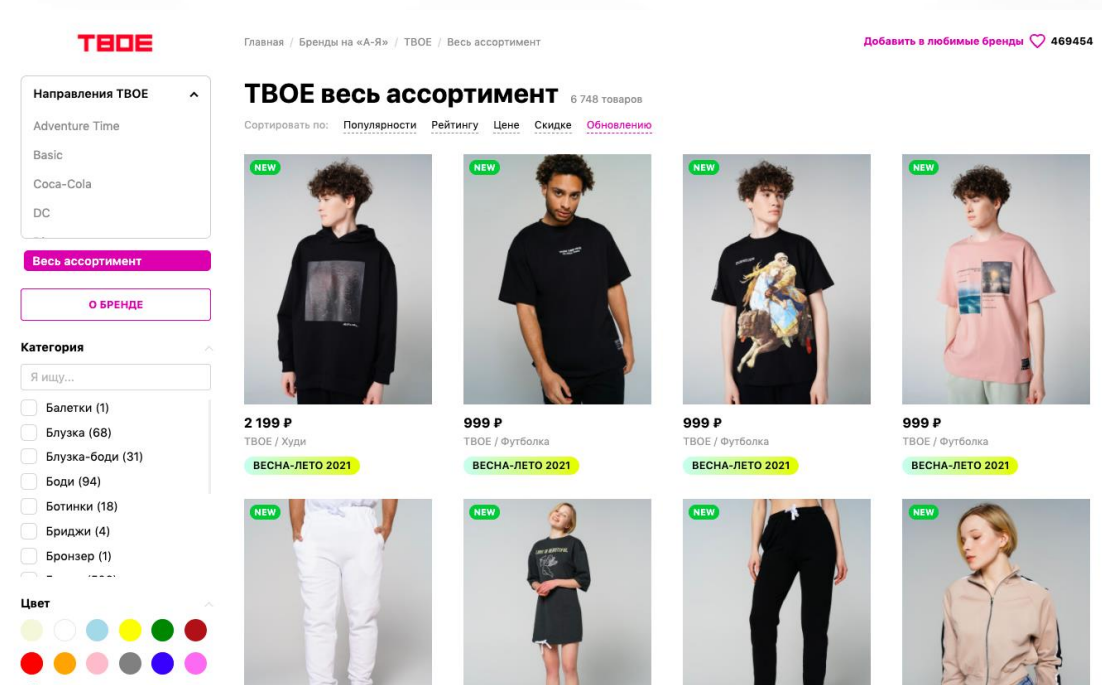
TBOE

Главная / Бренды на «А-Я» / TBOE / Весь ассортимент

Добавить в любимые бренды 469454

Направления TBOE

Adventure Time

Basic

Coca-Cola

DC

Весь ассортимент

О БРЕНДЕ

Категория

Я ищу...

Балетки (1)

Блузка (68)

Блузка-боди (31)

Боди (94)

Ботинки (18)

Бриджи (4)

Бронзер (1)

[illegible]

Цвет

TBOE весь ассортимент 6 748 товаров

Сортировать по: Популярности Рейтингу Цене Скидке Обновлению

NEW
2 199 ₽
TBOE / Худи
ВЕСНА-ЛЕТО 2021

NEW
999 ₽
TBOE / Футболка
ВЕСНА-ЛЕТО 2021

NEW
999 ₽
TBOE / Футболка
ВЕСНА-ЛЕТО 2021

NEW
999 ₽
TBOE / Футболка
ВЕСНА-ЛЕТО 2021

NEW

NEW

NEW

NEW